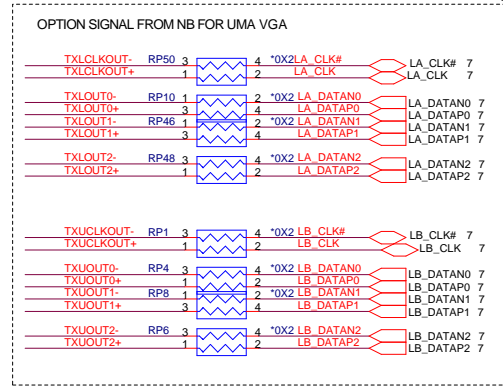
OPTION SIGNAL FROM NB FOR UMA VGA

TXLCLKOUT- RP50 3 4 *0X2 LA_CLK# LA_CLK# 7
TXLCLKOUT+ 1 2 LA_CLK LA_CLK 7

TXLOUT0- RP10 1 2 *0X2 LA_DATAN0 LA_DATAN0 7
TXLOUT0+ 3 4 LA_DATAP0 LA_DATAP0 7
TXLOUT1- RP46 1 2 *0X2 LA_DATAN1 LA_DATAN1 7
TXLOUT1+ 3 4 LA_DATAP1 LA_DATAP1 7

TXLOUT2- RP48 3 4 *0X2 LA_DATAN2 LA_DATAN2 7
TXLOUT2+ 1 2 LA_DATAP2 LA_DATAP2 7

TXUCLKOUT- RP1 3 4 *0X2 LB_CLK# LB_CLK# 7
TXUCLKOUT+ 1 2 LB_CLK LB_CLK 7

TXUOUT0- RP4 3 4 *0X2 LB_DATAN0 LB_DATAN0 7
TXUOUT0+ 1 2 LB_DATAP0 LB_DATAP0 7
TXUOUT1- RP8 1 2 *0X2 LB_DATAN1 LB_DATAN1 7
TXUOUT1+ 3 4 LB_DATAP1 LB_DATAP1 7

TXUOUT2- RP6 3 4 *0X2 LB_DATAN2 LB_DATAN2 7
TXUOUT2+ 1 2 LB_DATAP2 LB_DATAP2 7